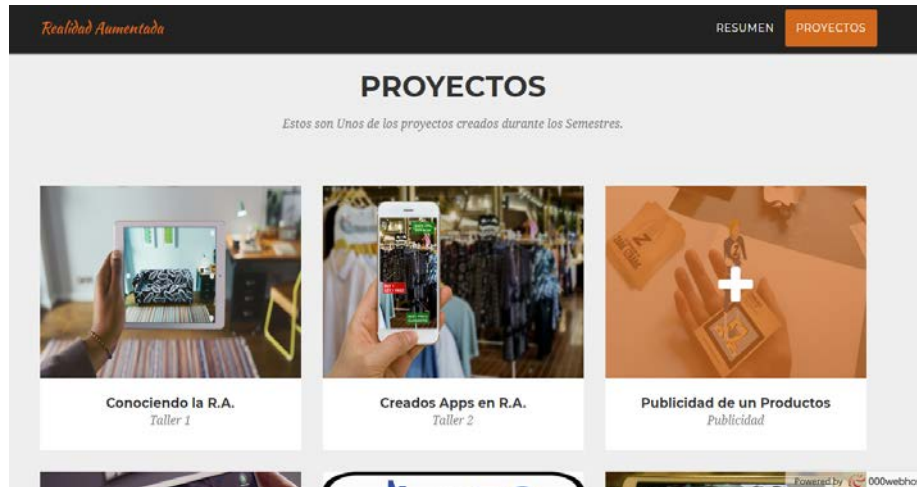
Realidad Aumentada

RESUMEN PROYECTOS

PROYECTOS

Estos son Unos de los proyectos creados durante los Semestres.

Conociendo la R.A.
Taller 1

Creados Apps en R.A.
Taller 2

Publicidad de un Productos
Publicidad

Powered by 000webho